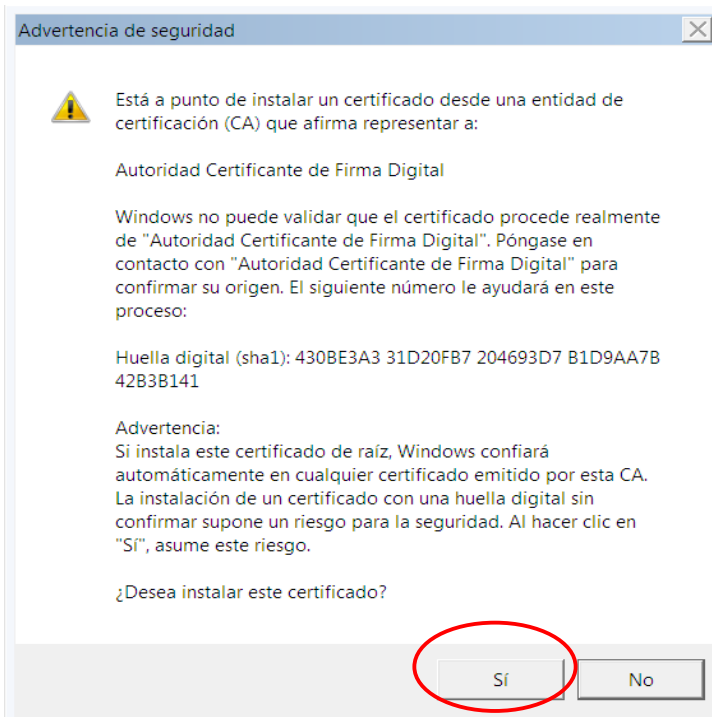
Advertencia de seguridad

Está a punto de instalar un certificado desde una entidad de certificación (CA) que afirma representar a:

Autoridad Certificante de Firma Digital

Windows no puede validar que el certificado procede realmente de "Autoridad Certificante de Firma Digital". Póngase en contacto con "Autoridad Certificante de Firma Digital" para confirmar su origen. El siguiente número le ayudará en este proceso:

Huella digital (sha1): 430BE3A3 31D20FB7 204693D7 B1D9AA7B 42B3B141

Advertencia:
Si instala este certificado de raíz, Windows confiará automáticamente en cualquier certificado emitido por esta CA. La instalación de un certificado con una huella digital sin confirmar supone un riesgo para la seguridad. Al hacer clic en "Sí", asume este riesgo.

¿Desea instalar este certificado?

Sí

No